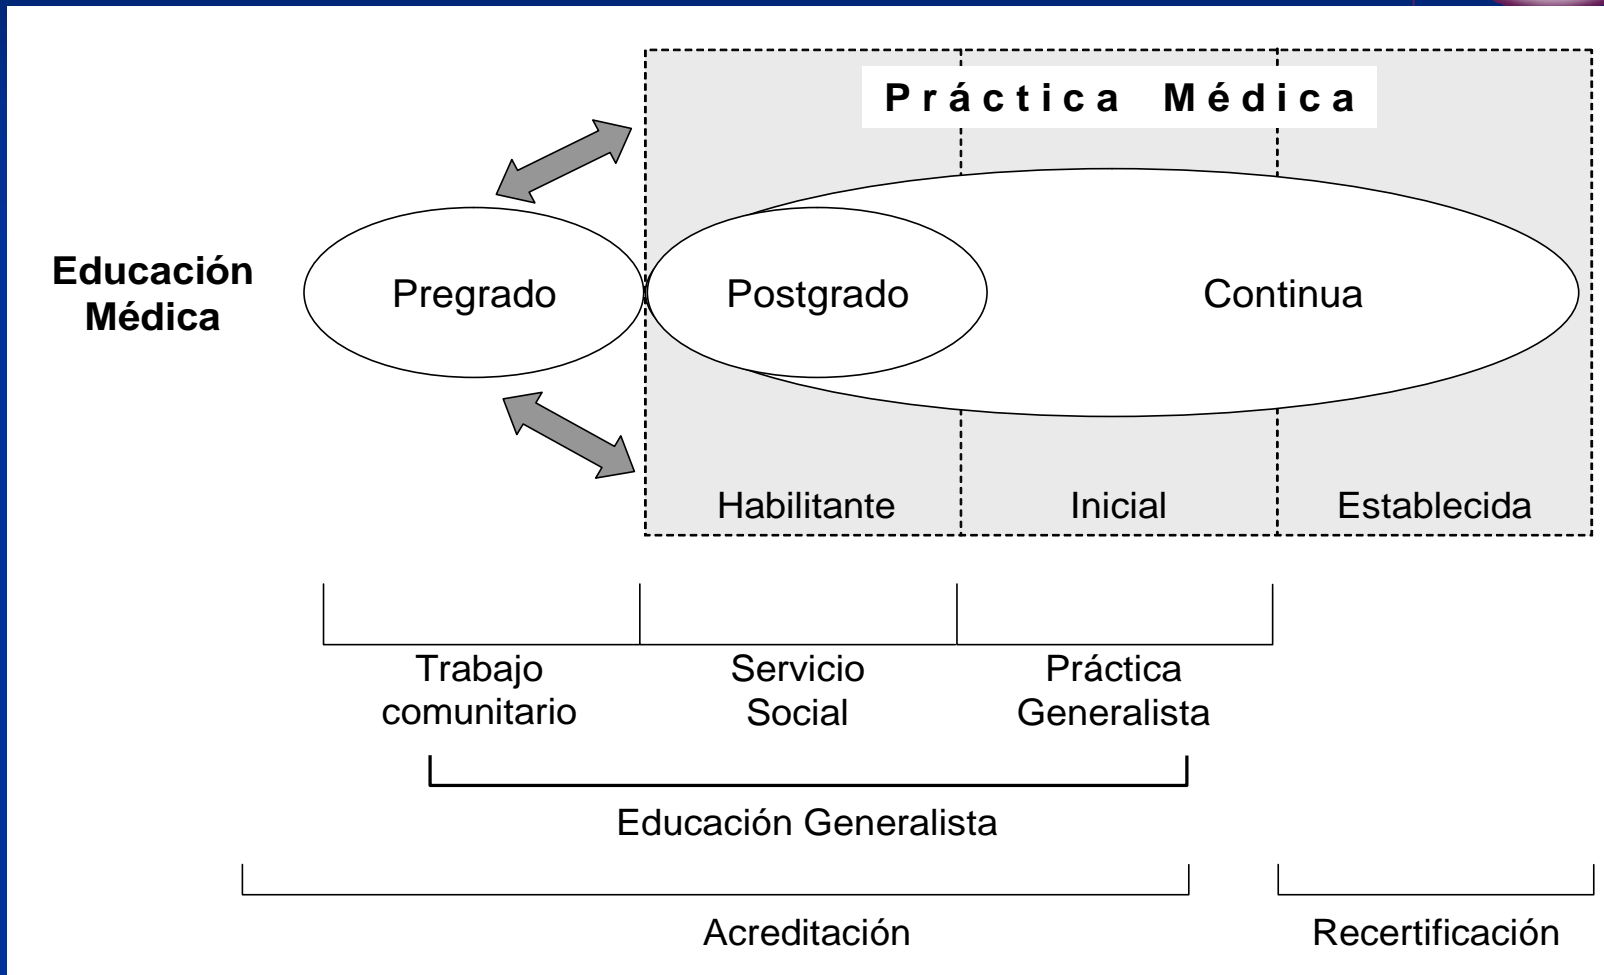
Práctica Médica

Educación Médica

Pregrado

Postgrado

Continua

Habilitante

Inicial

Establecida

Trabajo comunitario

Servicio Social

Práctica Generalista

Educación Generalista

Acreditación

Recertificación